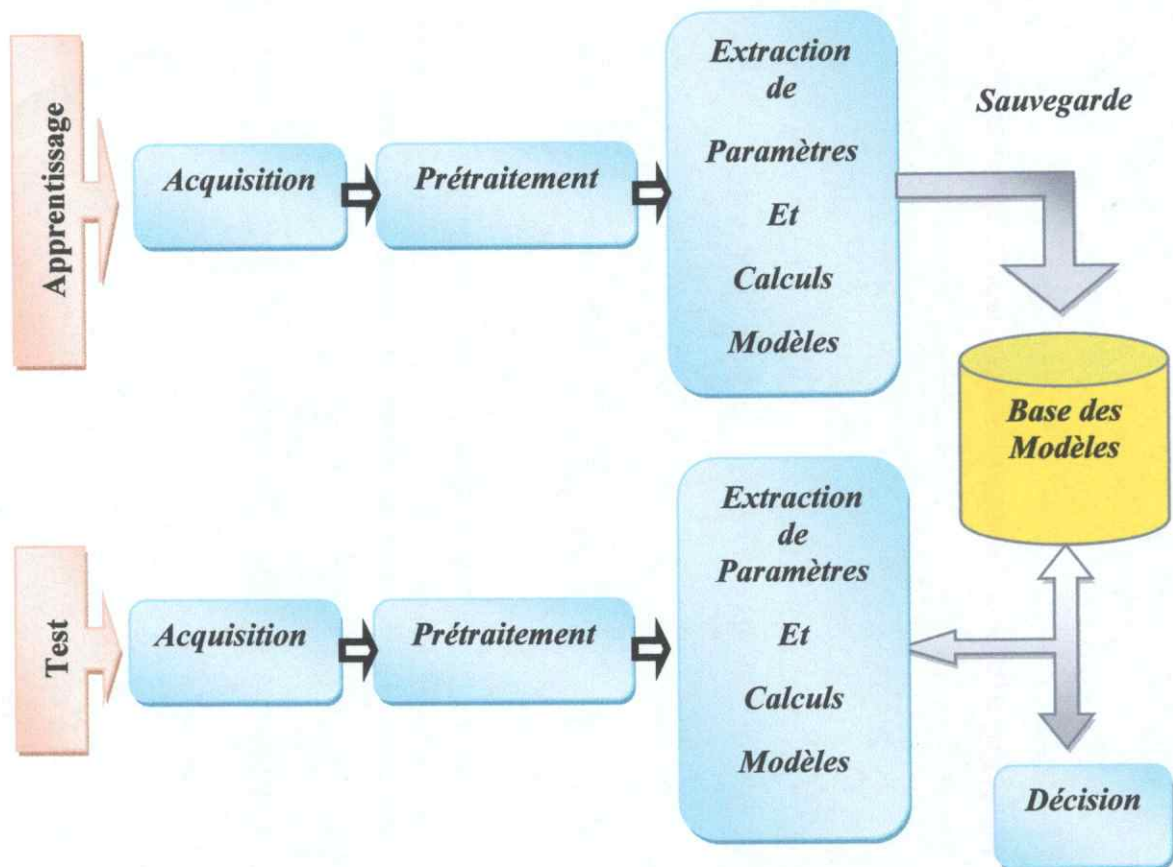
Apprentissage

Acquisition

Prétraitement

Extraction de Paramètres Et Calculs Modèles

Sauvegarde

Base des Modèles

Test

Acquisition

Prétraitement

Extraction de Paramètres Et Calculs Modèles

Décision